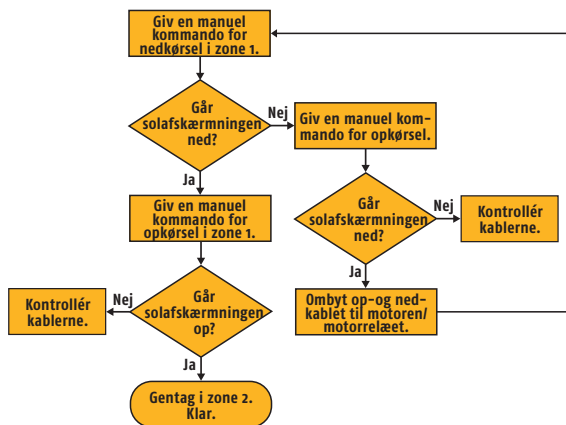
Giv en manuel kommando for nedkørsel i zone 1.

Går solafskærmningen ned?

Nej

Giv en manuel kommando for opkørsel.

Ja

Giv en manuel kommando for opkørsel i zone 1.

Går solafskærmningen ned?

Nej

Kontrollér kablerne.

Ja

Kontrollér kablerne.

Nej

Går solafskærmningen op?

Ombyt op-og nedkablet til motoren/ motorrelæet.

Ja

Gentag i zone 2. Klar.